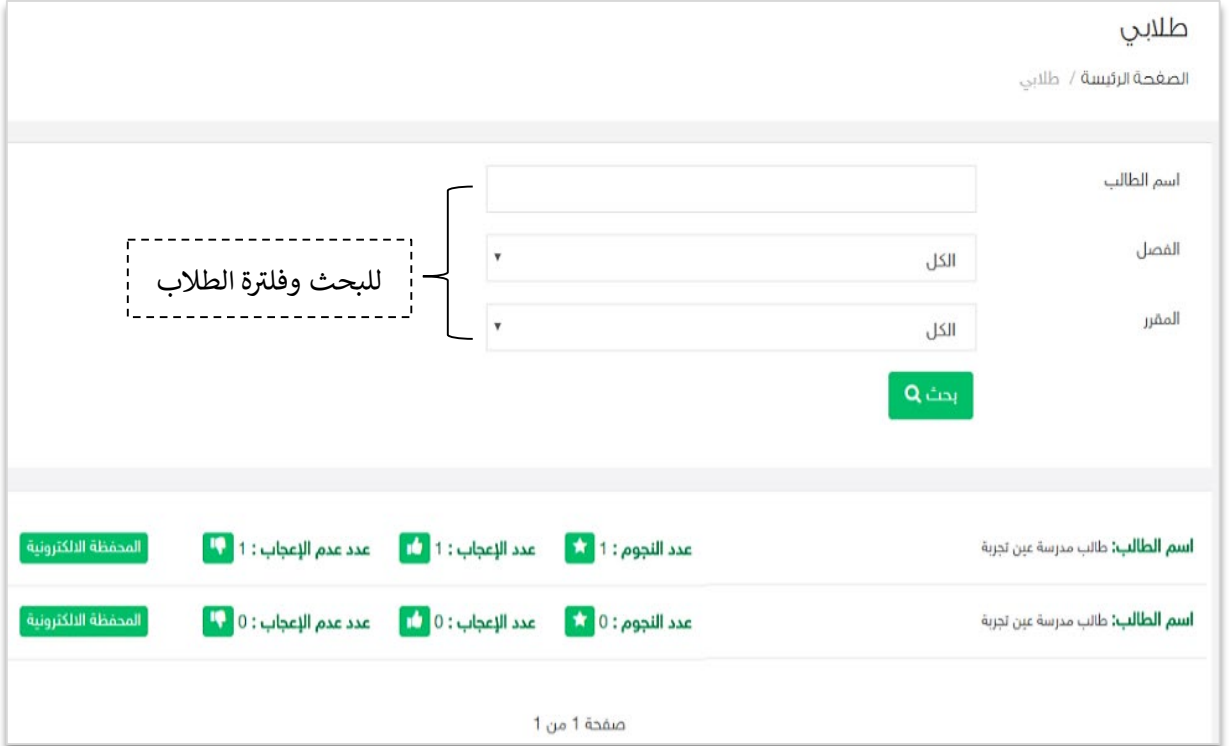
طلابي

الصفحة الرئيسة / طلابي

اسم الطالب

الفصل
الكل

المقرر
الكل

للبحث وفلترة الطلاب

بحث

اسم الطالب: طالب مدرسة عين تجربة
عدد النجوم : 1
عدد الإعجاب : 1
عدد عدم الإعجاب : 1
المحفظة الالكترونية

اسم الطالب: طالب مدرسة عين تجربة
عدد النجوم : 0
عدد الإعجاب : 0
عدد عدم الإعجاب : 0
المحفظة الالكترونية

صفحة 1 من 1